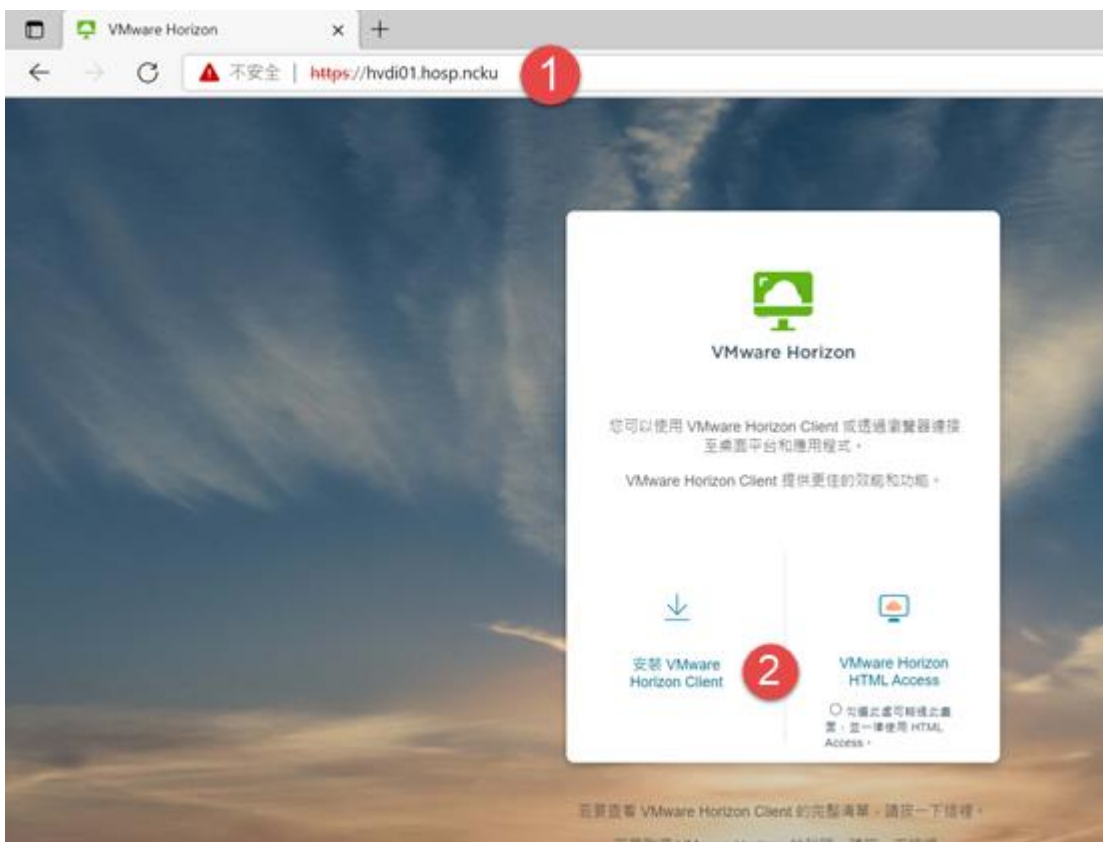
VMware Horizon ×
+
不安全 | https://hvdi01.hosp.ncku
1

VMware Horizon

您可以使用 VMware Horizon Client 或透過瀏覽器連接至桌面平台和應用程式。

VMware Horizon Client 提供更佳的效能和功能。

安裝 VMware Horizon Client
2
VMware Horizon HTML Access
勾選此處可略過此畫面，並一律使用 HTML Access。

若要查看 VMware Horizon Client 的完整清單，請按一下這裡。
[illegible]